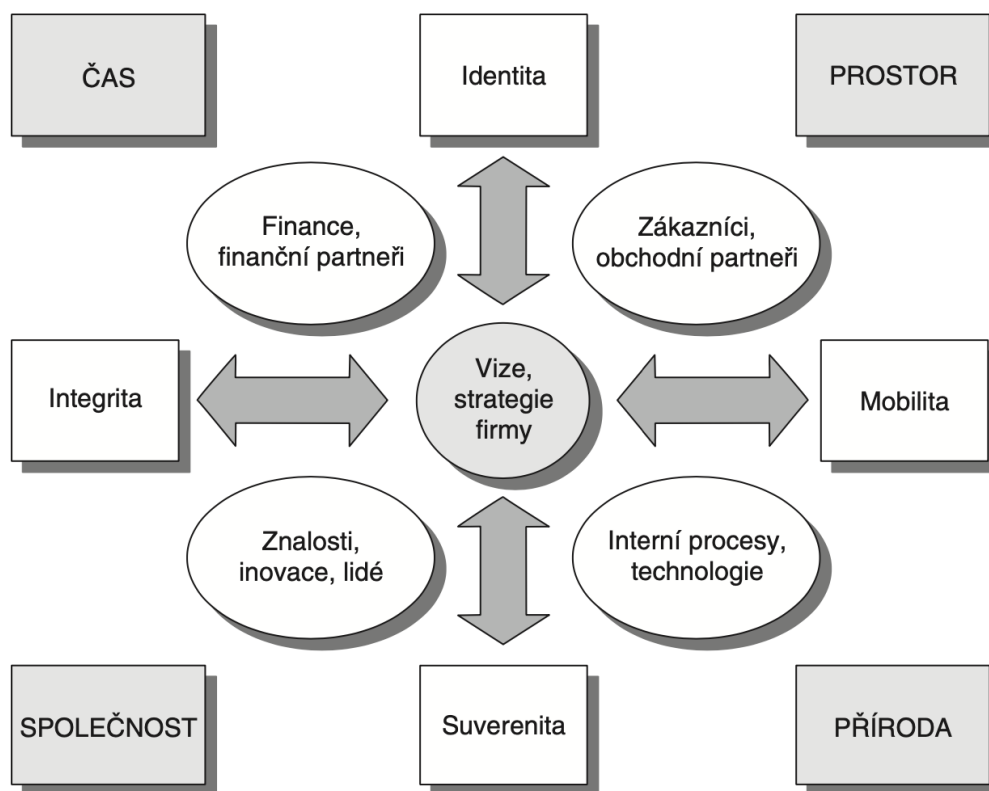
ČAS

Identita

PROSTOR

Finance, finanční partneři

Zákazníci, obchodní partneři

Integrita

Vize, strategie firmy

Mobilita

Znalosti, inovace, lidé

Interní procesy, technologie

SPOLEČNOST

Suverenita

PŘÍRODA